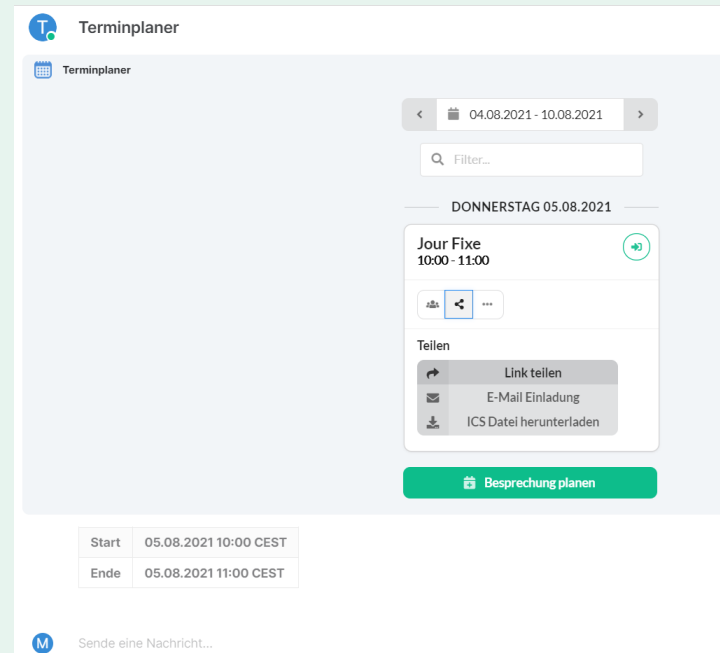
T

Terminplaner

Terminplaner

04.08.2021 - 10.08.2021

Filter...

DONNERSTAG 05.08.2021

Jour Fixe
10:00 - 11:00

Teilen

Link teilen
E-Mail Einladung
ICS Datei herunterladen

Besprechung planen

| Start | 05.08.2021 10:00 CEST |
|---|---|
| Ende | 05.08.2021 11:00 CEST |

M

Sende eine Nachricht...